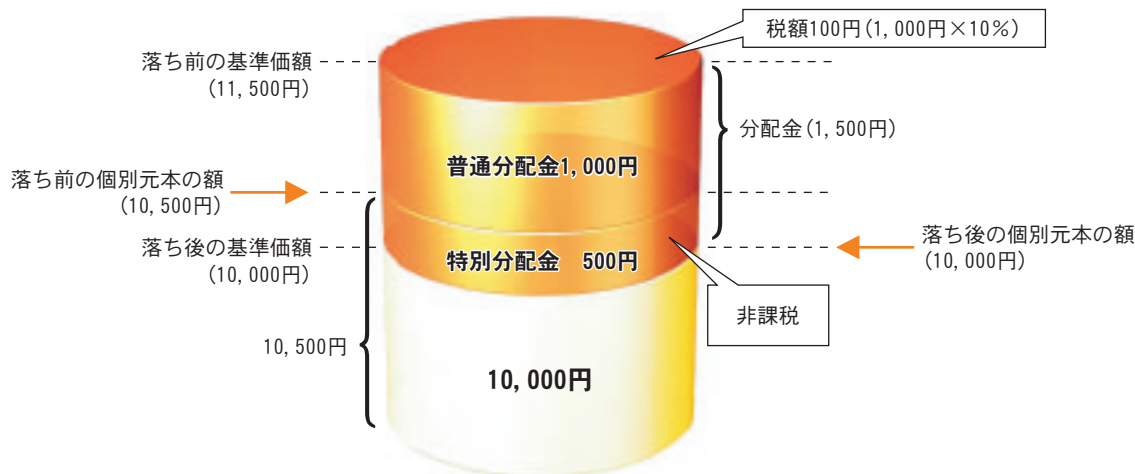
税額100円（1,000円×10％）

落ち前の基準価額
（11,500円）

分配金（1,500円）

普通分配金1,000円

落ち前の個別元本の額
（10,500円）

落ち後の基準価額
（10,000円）

特別分配金　500円

落ち後の個別元本の額
（10,000円）

非課税

10,500円

10,000円